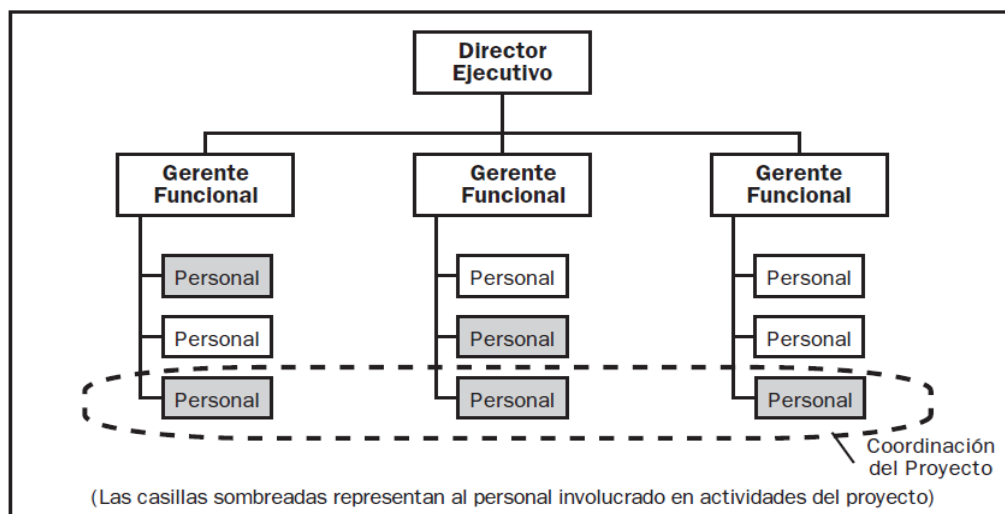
Director Ejecutivo

Gerente Funcional

Gerente Funcional

Gerente Funcional

Personal

Personal

Personal

Personal

Personal

Personal

Personal

Personal

Personal

Coordinación del Proyecto

(Las casillas sombreadas representan al personal involucrado en actividades del proyecto)